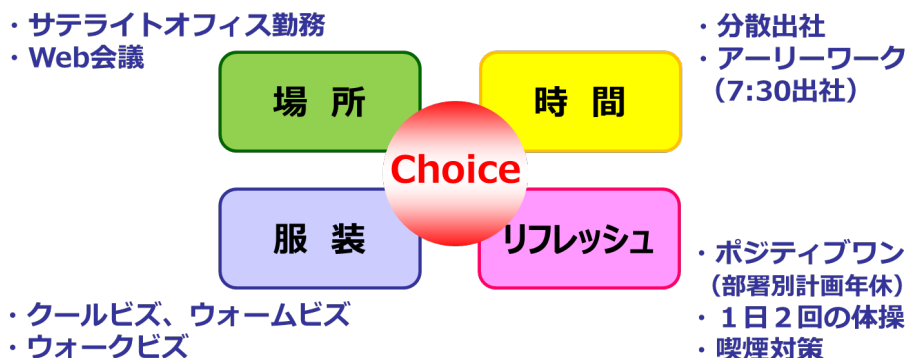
・サテライトオフィス勤務
・Web会議

・分散出社
・アーリーワーク
（7:30出社）

場 所

時 間

Choice

服 装

リフレッシュ

・ポジティブワン
（部署別計画年休）
・１日２回の体操
・喫煙対策

・クールビズ、ウォームビズ
・ウォークビズ